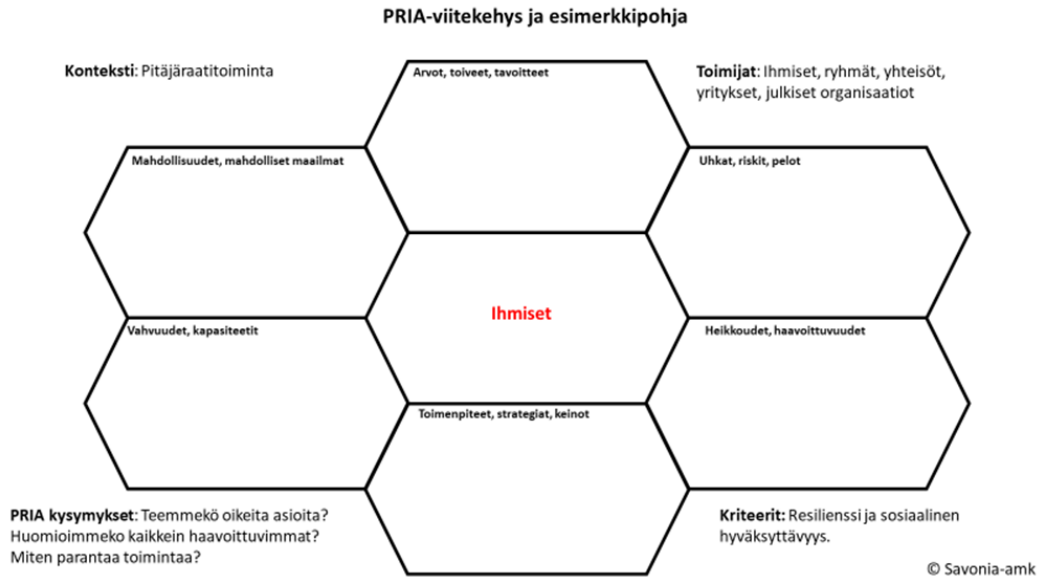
PRIA-viitekehys ja esimerkkipohja

Konteksti: Pitäjäraatitoiminta

Arvot, toiveet, tavoitteet

Toimijat: Ihmiset, ryhmät, yhteisöt, yritykset, julkiset organisaatiot

Mahdollisuudet, mahdolliset maailmat

Uhkat, riskit, pelot

Ihmiset

Vahvuudet, kapasiteetit

Heikkoudet, haavoittuvuudet

Toimenpiteet, strategiat, keinot

PRIA kysymykset: Teemmekö oikeita asioita? Huomioimmeko kaikkein haavoittuvimmat? Miten parantaa toimintaa?

Kriteerit: Resilienssi ja sosiaalinen hyväksyttävyys.

© Savonia-amk